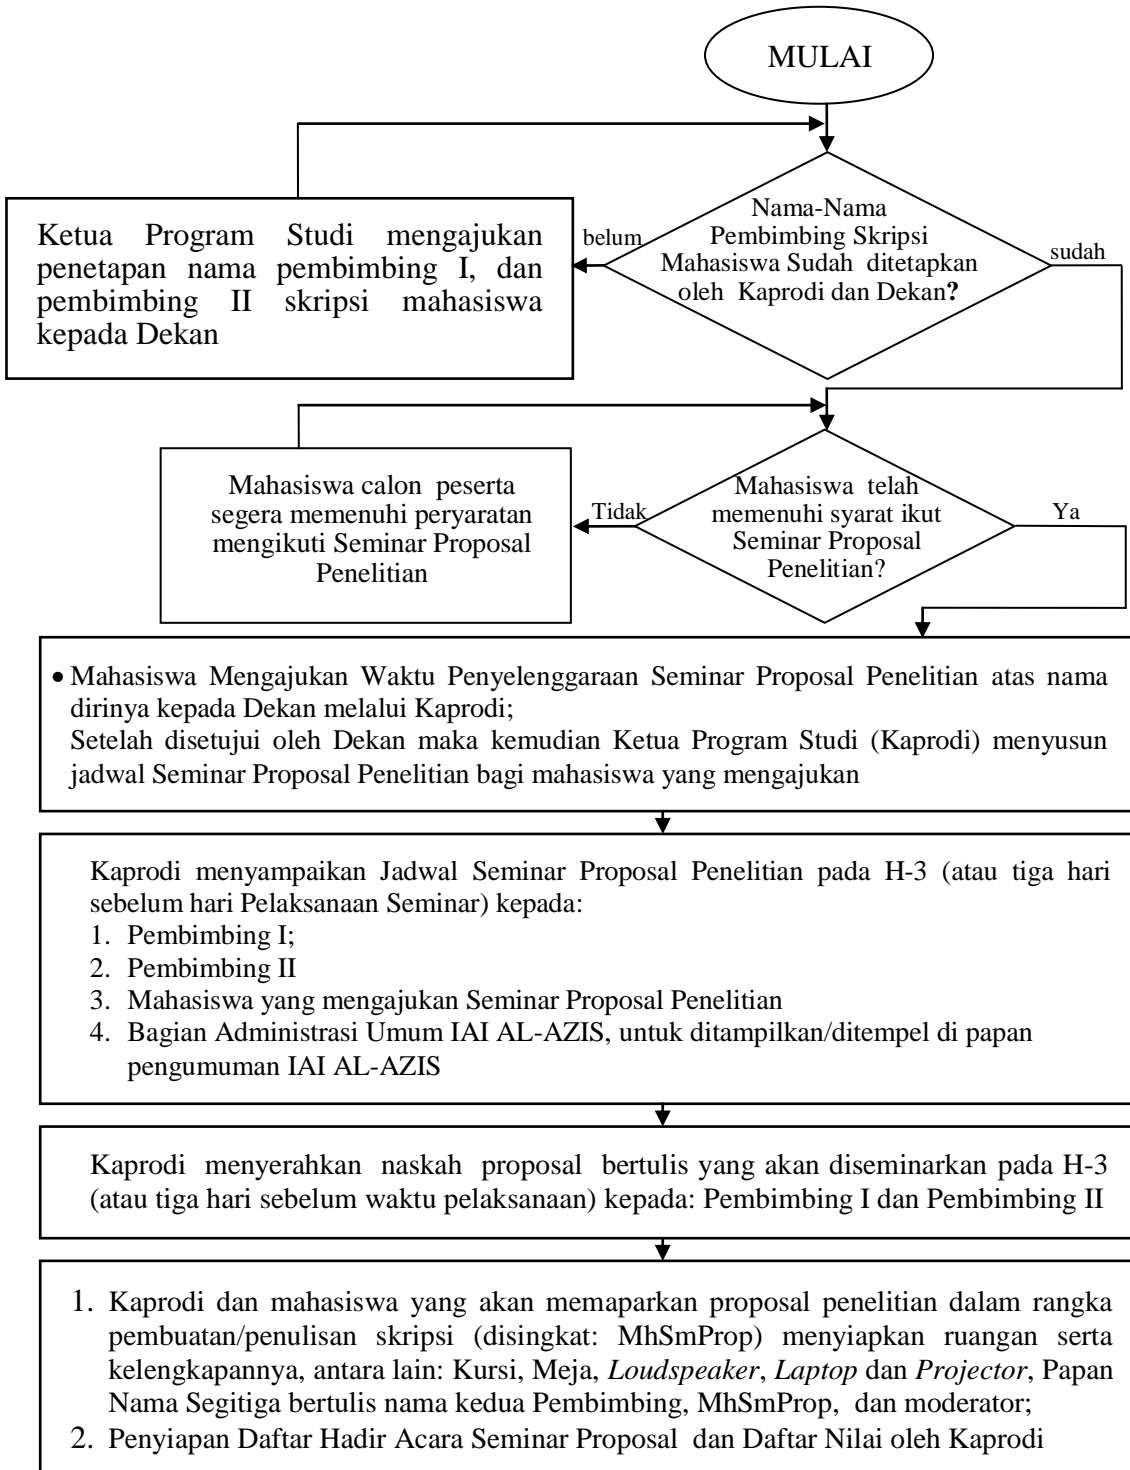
MULAI

Nama-Nama Pembimbing Skripsi Mahasiswa Sudah ditetapkan oleh Kaprodi dan Dekan?

belum

sudah

Ketua Program Studi mengajukan penetapan nama pembimbing I, dan pembimbing II skripsi mahasiswa kepada Dekan

Mahasiswa telah memenuhi syarat ikut Seminar Proposal Penelitian?

Tidak

Ya

Mahasiswa calon peserta segera memenuhi peryaratan mengikuti Seminar Proposal Penelitian

- Mahasiswa Mengajukan Waktu Penyelenggaraan Seminar Proposal Penelitian atas nama dirinya kepada Dekan melalui Kaprodi;
Setelah disetujui oleh Dekan maka kemudian Ketua Program Studi (Kaprodi) menyusun jadwal Seminar Proposal Penelitian bagi mahasiswa yang mengajukan

Kaprodi menyampaikan Jadwal Seminar Proposal Penelitian pada H-3 (atau tiga hari sebelum hari Pelaksanaan Seminar) kepada:
1. Pembimbing I;
2. Pembimbing II
3. Mahasiswa yang mengajukan Seminar Proposal Penelitian
4. Bagian Administrasi Umum IAI AL-AZIS, untuk ditampilkan/ditempel di papan pengumuman IAI AL-AZIS

Kaprodi menyerahkan naskah proposal bertulis yang akan diseminarkan pada H-3 (atau tiga hari sebelum waktu pelaksanaan) kepada: Pembimbing I dan Pembimbing II

1. Kaprodi dan mahasiswa yang akan memaparkan proposal penelitian dalam rangka pembuatan/penulisan skripsi (disingkat: MhSmProp) menyiapkan ruangan serta kelengkapannya, antara lain: Kursi, Meja, *Loudspeaker*, *Laptop* dan *Projector*, Papan Nama Segitiga bertulis nama kedua Pembimbing, MhSmProp, dan moderator;
2. Penyiapan Daftar Hadir Acara Seminar Proposal dan Daftar Nilai oleh Kaprodi